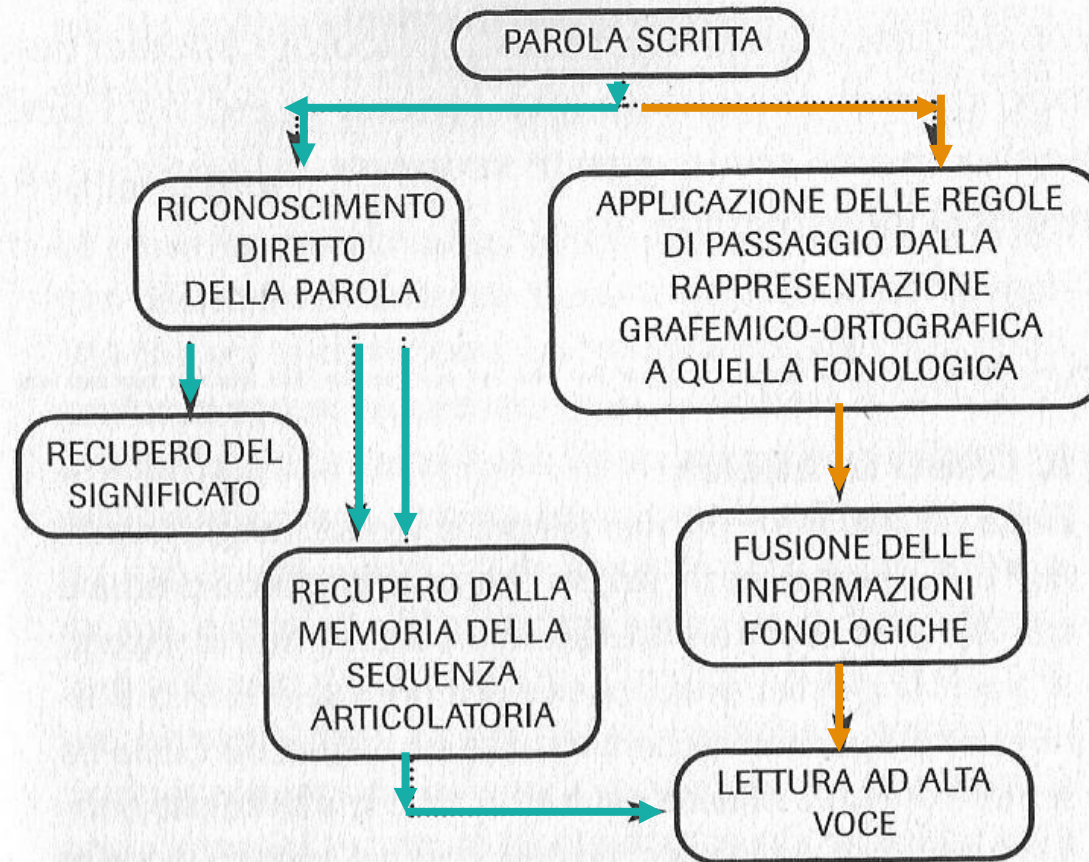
PAROLA SCRITTA

RICONOSCIMENTO DIRETTO DELLA PAROLA

APPLICAZIONE DELLE REGOLE DI PASSAGGIO DALLA RAPPRESENTAZIONE GRAFEMICO-ORTOGRAFICA A QUELLA FONOLOGICA

RECUPERO DEL SIGNIFICATO

RECUPERO DALLA MEMORIA DELLA SEQUENZA ARTICOLATORIA

FUSIONE DELLE INFORMAZIONI FONOLOGICHE

LETTURA AD ALTA VOCE